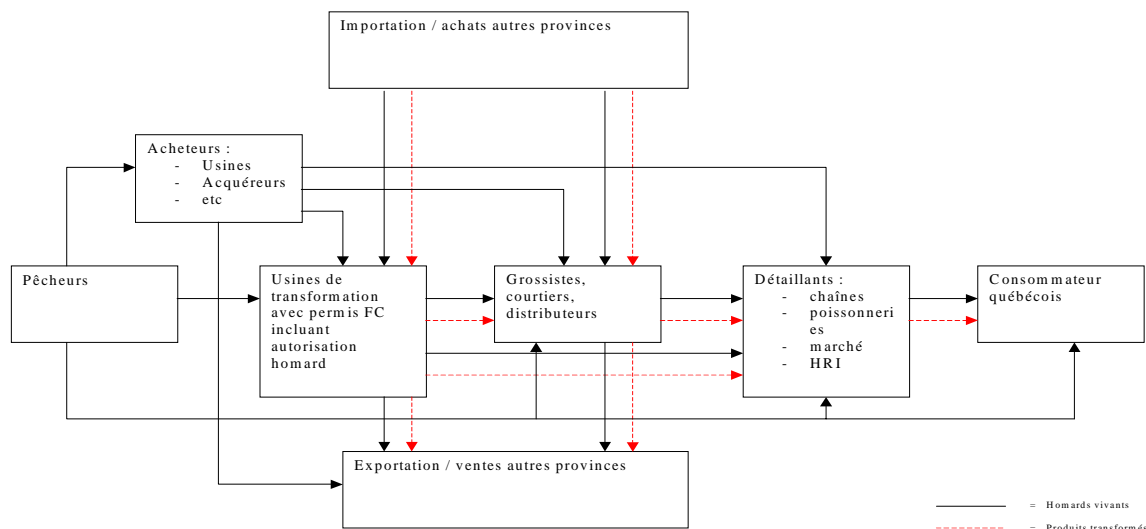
Importation / achats autres provinces

Acheteurs :
- Usines
- Acquéreurs
- etc

Pêcheurs

Usines de transformation avec permis FC incluant autorisation homard

Grossistes, courtiers, distributeurs

Détaillants :
- chaînes
- poissonneries
- marché
- HRI

Consommateur québécois

Exportation / ventes autres provinces

= Homards vivants

= Produits transformés